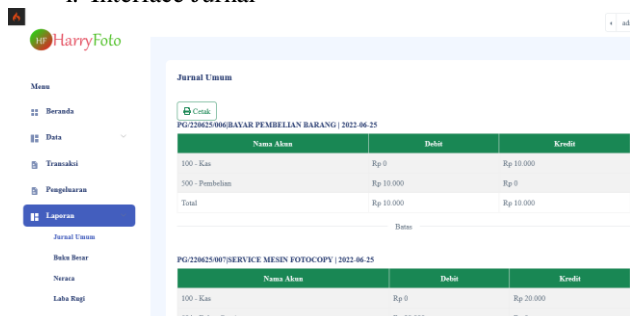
f. Interface Jurnal

HF HarryFoto

ad

Menu

Beranda

Data

Transaksi

Pengeluaran

Laporan

Jurnal Umum

Buku Besar

Neraca

Laba Rugi

Jurnal Umum

Cetak

PG/220625/006|BAYAR PEMBELIAN BARANG | 2022-06-25

| Nama Akun | Debit | Kredit |
|---|---|---|
| 100 - Kas | Rp 0 | Rp 10.000 |
| 500 - Pembelian | Rp 10.000 | Rp 0 |
| Total | Rp 10.000 | Rp 10.000 |

Batas

PG/220625/007|SERVICE MESIN FOTOCOPY | 2022-06-25

| Nama Akun | Debit | Kredit |
|---|---|---|
| 100 - Kas | Rp 0 | Rp 20.000 |
| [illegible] | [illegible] | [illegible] |